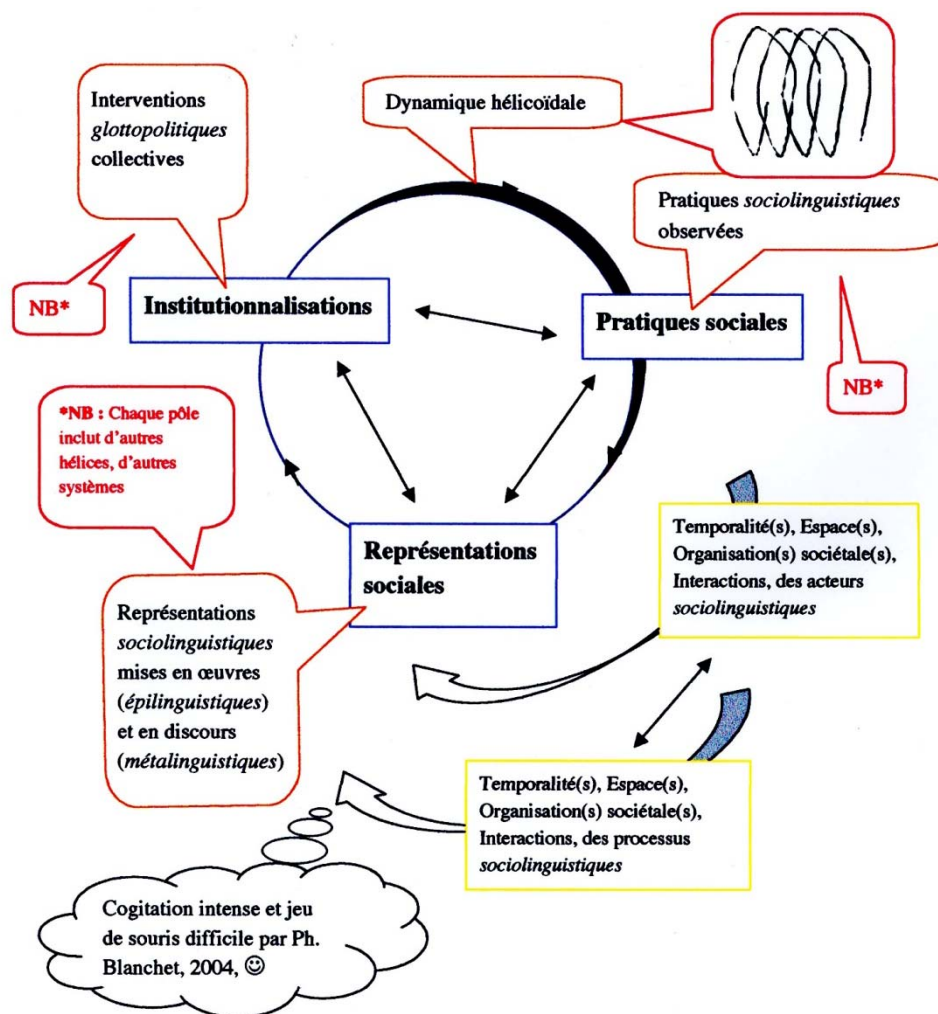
Interventions *glottopolitiques* collectives

Dynamique hélicoïdale

Pratiques *sociolinguistiques* observées

NB*

Institutionnalisations

Pratiques sociales

NB*

*NB : Chaque pôle inclut d'autres hélices, d'autres systèmes

Représentations sociales

Temporalité(s), Espace(s), Organisation(s) sociétale(s), Interactions, des acteurs *sociolinguistiques*

Représentations *sociolinguistiques* mises en œuvres (*épilinguistiques*) et en discours (*métalinguistiques*)

Temporalité(s), Espace(s), Organisation(s) sociétale(s), Interactions, des processus *sociolinguistiques*

Cogitation intense et jeu de souris difficile par Ph. Blanchet, 2004, ☺